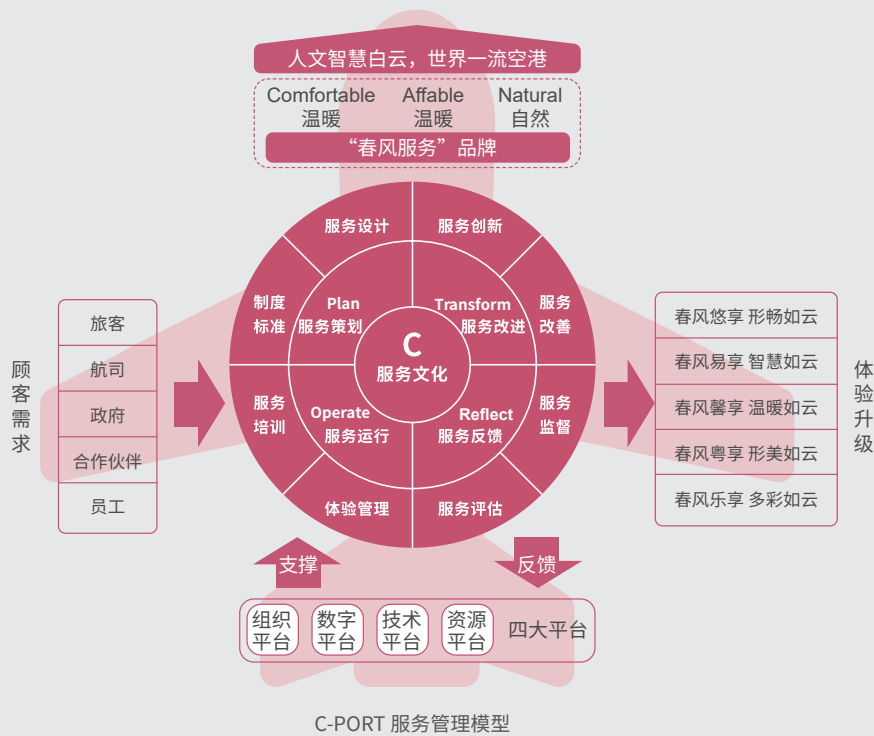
人文智慧白云，世界一流空港

Comfortable 温暖 Affable 温暖 Natural 自然

“春风服务”品牌

顾客需求

旅客
航司
政府
合作伙伴
员工

服务设计
服务创新
制度标准
Plan 服务策划
Transform 服务改进
服务改善
C 服务文化
服务培训
Operate 服务运行
Reflect 服务反馈
服务监督
体验管理
服务评估

春风悠享 形畅如云
春风易享 智慧如云
春风馨享 温暖如云
春风粤享 形美如云
春风乐享 多彩如云

体验升级

支撑
反馈

组织平台
数字平台
技术平台
资源平台
四大平台

C-PORT 服务管理模型